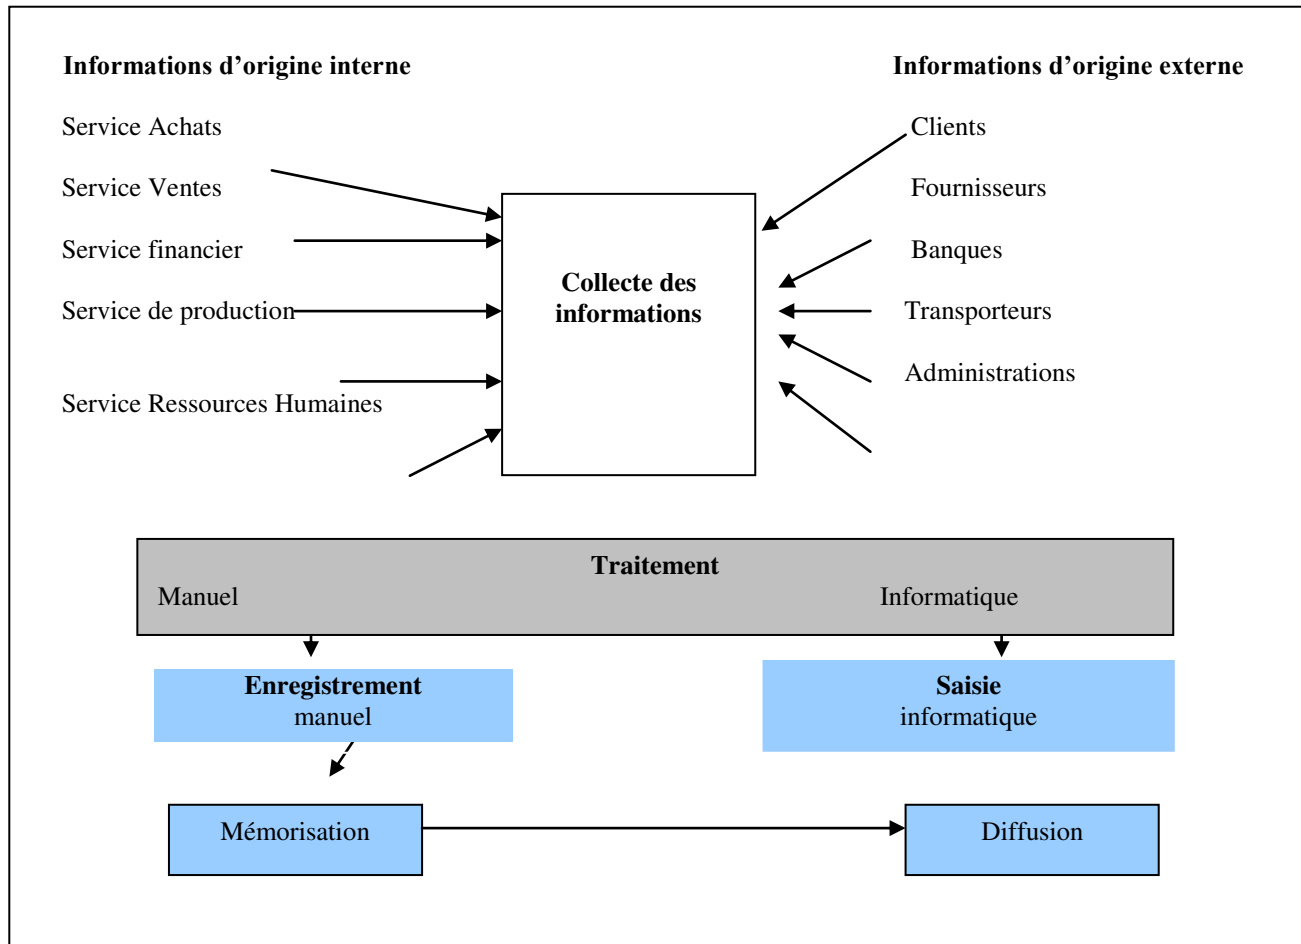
Informations d'origine interne

Informations d'origine externe

Service Achats

Service Ventes

Service financier

Service de production

Service Ressources Humaines

Collecte des informations

Clients

Fournisseurs

Banques

Transporteurs

Administrations

Traitement

Manuel

Informatique

Enregistrement manuel

Saisie informatique

Mémorisation

Diffusion